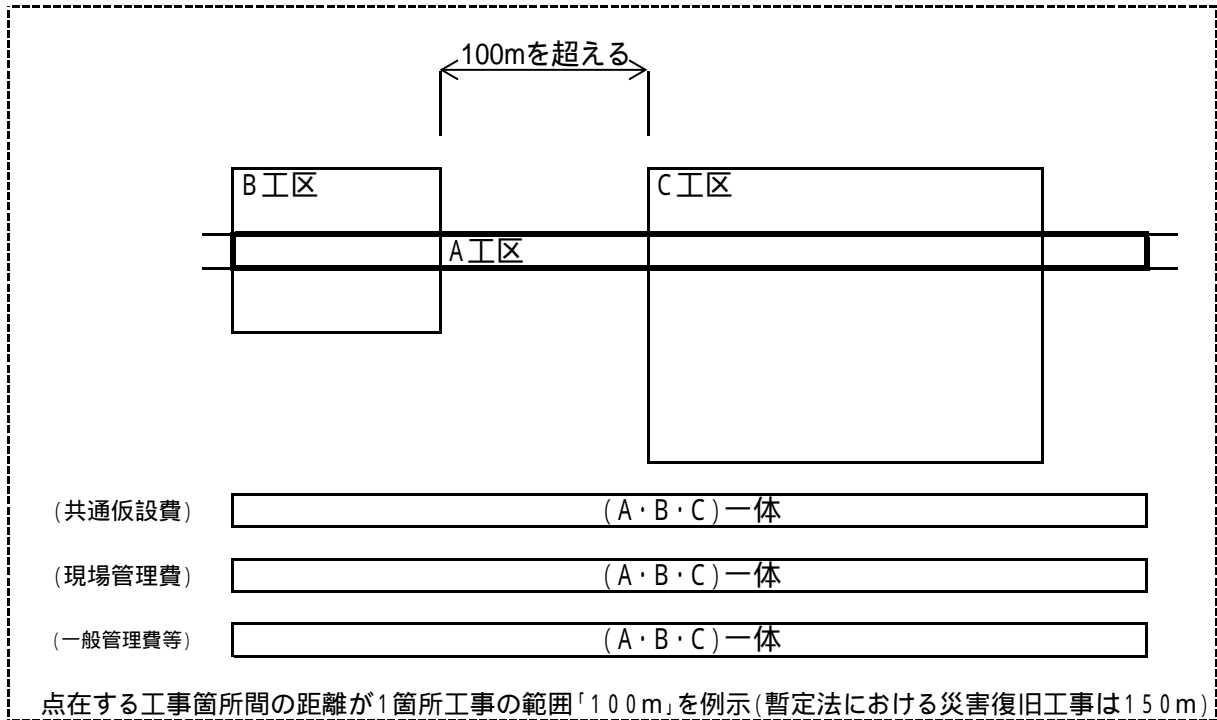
100mを超える

B工区

C工区

A工区

(共通仮設費)
(A・B・C)一体

(現場管理費)
(A・B・C)一体

(一般管理費等)
(A・B・C)一体

点在する工事箇所間の距離が1箇所工事の範囲「100m」を例示(暫定法における災害復旧工事は150m)